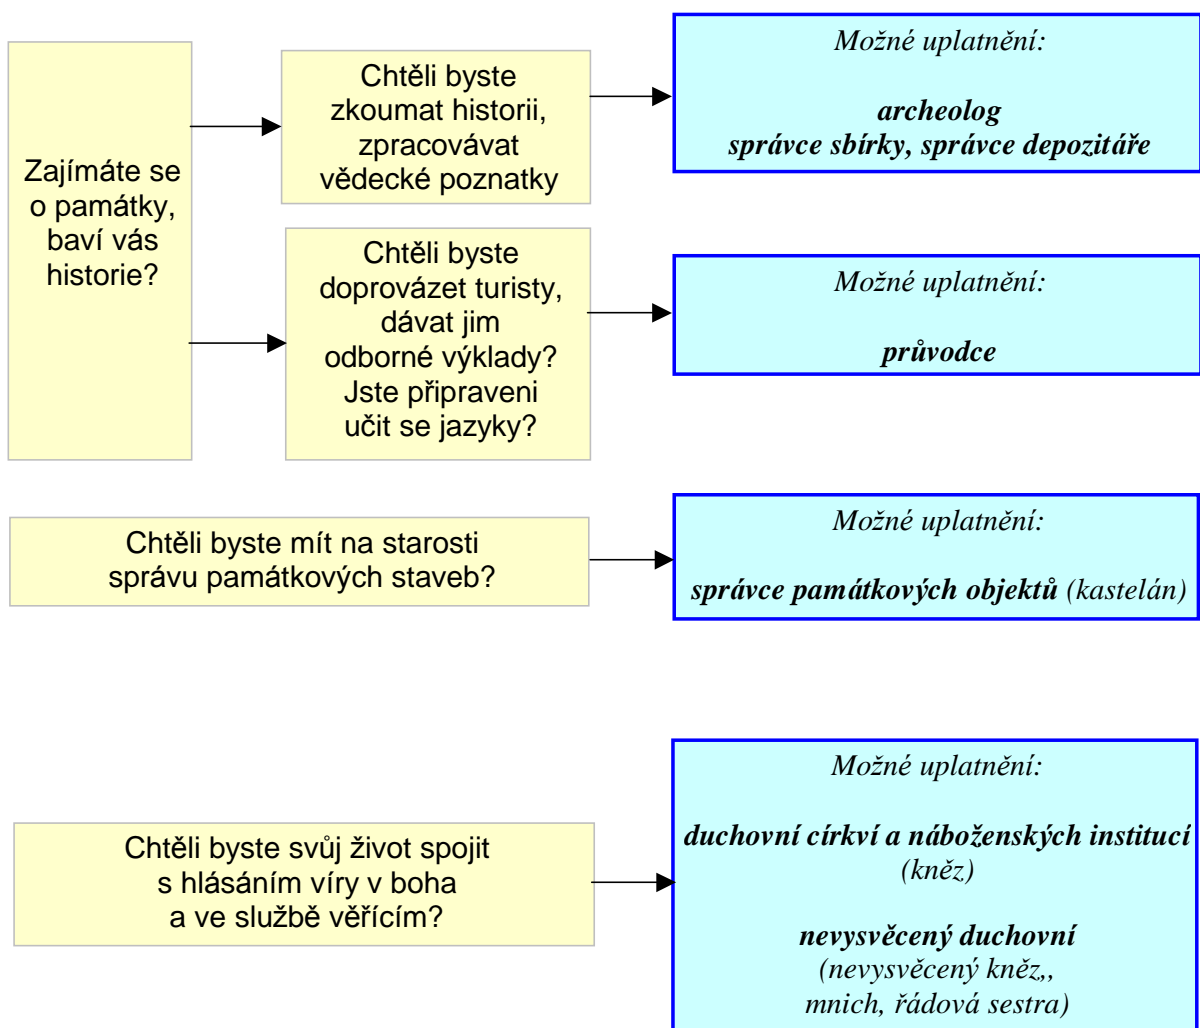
Zajímáte se o památky, baví vás historie?

Chtěli byste zkoumat historii, zpracovávat vědecké poznatky

Možné uplatnění:

archeolog
správce sbírky, správce depozitáře

Chtěli byste doprovázet turisty, dávat jim odborné výklady? Jste připraveni učit se jazyky?

Možné uplatnění:

průvodce

Chtěli byste mít na starosti správu památkových staveb?

Možné uplatnění:

správce památkových objektů (kastelán)

Chtěli byste svůj život spojit s hlásáním víry v boha a ve službě věřícím?

Možné uplatnění:

duchovní církví a náboženských institucí (kněz)

nevysvěcený duchovní (nevysvěcený kněz,, mnich, řádová sestra)